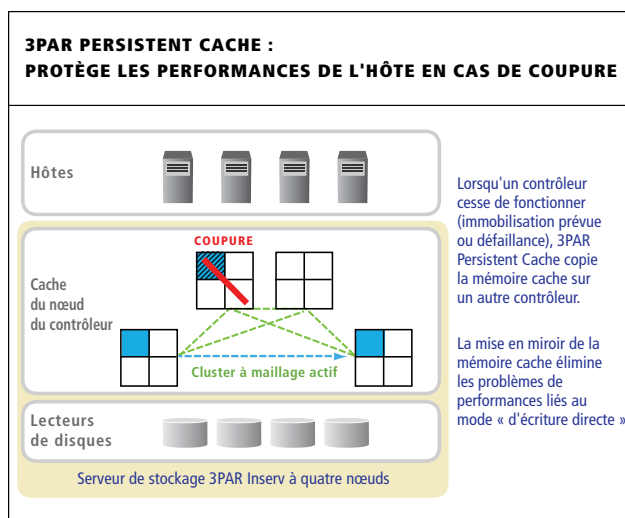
3PAR PERSISTENT CACHE :
PROTÈGE LES PERFORMANCES DE L'HÔTE EN CAS DE COUPURE

Hôtes

COUPURE

Cache du nœud du contrôleur

Cluster à maillage actif

Lecteurs de disques

Serveur de stockage 3PAR Inserv à quatre nœuds

Lorsqu'un contrôleur cesse de fonctionner (immobilisation prévue ou défaillance), 3PAR Persistent Cache copie la mémoire cache sur un autre contrôleur.

La mise en miroir de la mémoire cache élimine les problèmes de performances liés au mode « d'écriture directe »